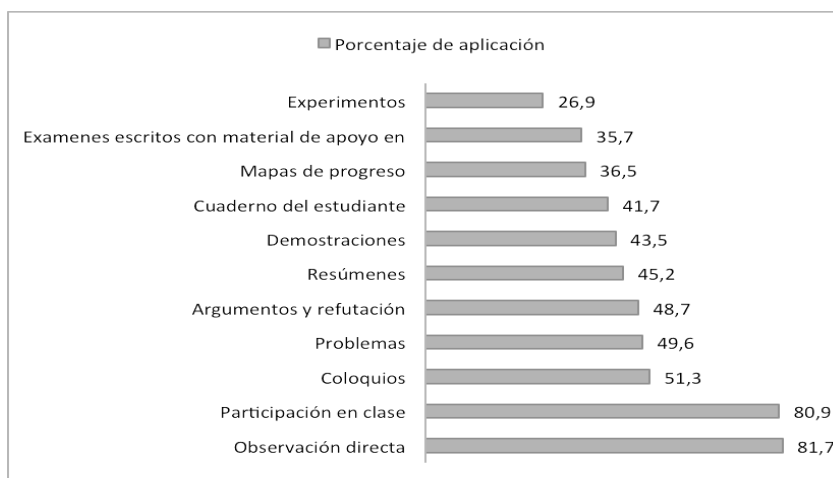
Porcentaje de aplicación

| | Porcentaje de aplicación |
|---|---|
| Experimentos | 26,9 |
| Examenes escritos con material de apoyo en | 35,7 |
| Mapas de progreso | 36,5 |
| Cuaderno del estudiante | 41,7 |
| Demostraciones | 43,5 |
| Resúmenes | 45,2 |
| Argumentos y refutación | 48,7 |
| Problemas | 49,6 |
| Coloquios | 51,3 |
| Participación en clase | 80,9 |
| Observación directa | 81,7 |